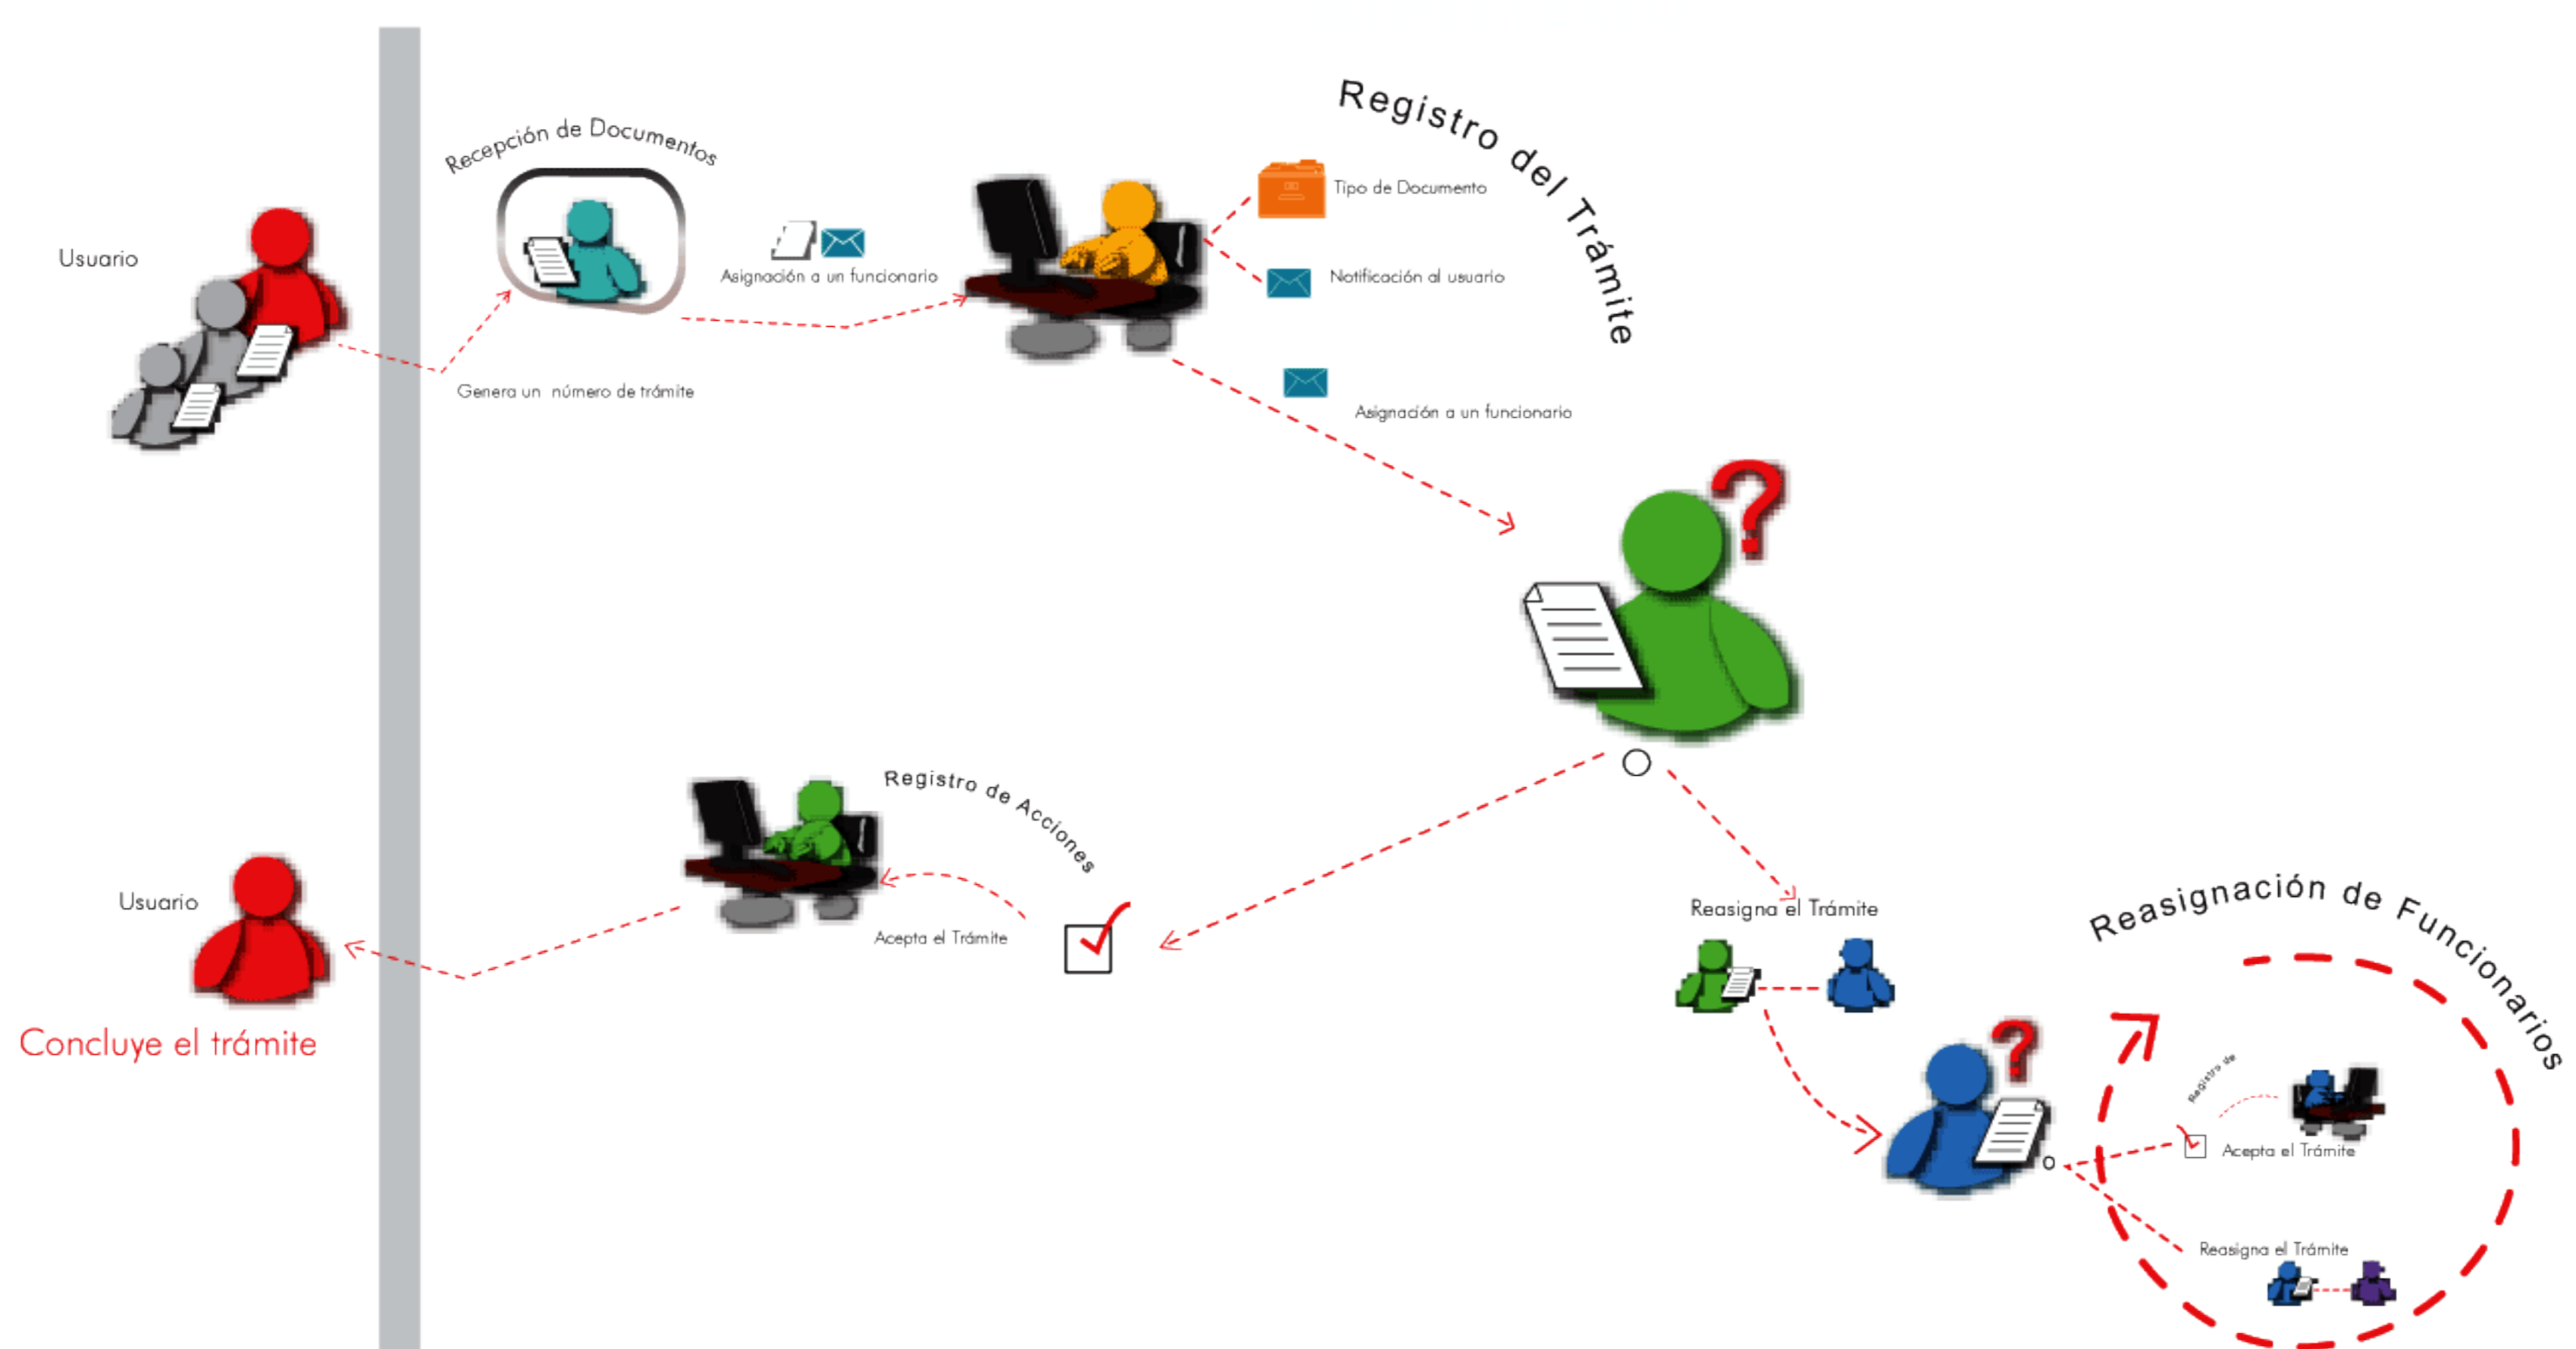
Usuario

Recepción de Documentos

Genera un número de trámite

Asignación a un funcionario

Registro del Trámite

Tipo de Documento

Notificación al usuario

Asignación a un funcionario

Registro de Acciones

Acepta el Trámite

Usuario

Concluye el trámite

Reasigna el Trámite

Reasignación de Funcionarios

Registro de

Acepta el Trámite

Reasigna el Trámite